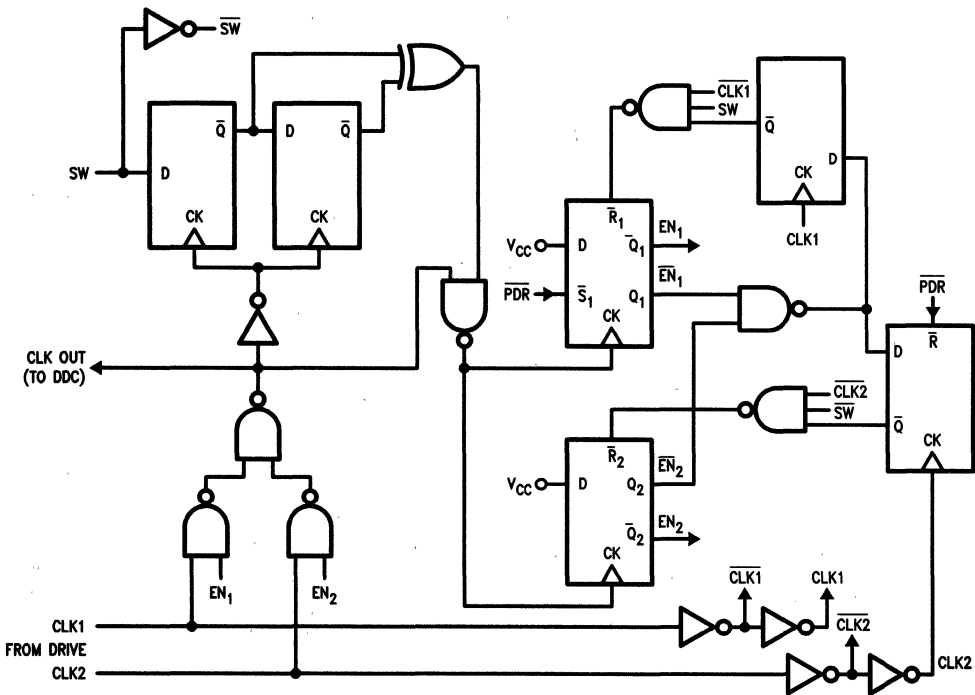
$\overline{SW}$
SW
D
$\bar{Q}$
CK
D
$\bar{Q}$
CK
$\overline{CLK1}$
SW
$\bar{Q}$
D
CK
CLK1
$\bar{R}_1$
$V_{CC}$
D
$\bar{Q}_1$
$EN_1$
$\overline{PDR}$
$\bar{S}_1$
$Q_1$
$\overline{EN_1}$
CK
$\overline{PDR}$
$\bar{R}$
CLK OUT
(TO DDC)
D
$\overline{CLK2}$
$\overline{SW}$
$\bar{Q}$
CK
$\bar{R}_2$
$V_{CC}$
D
$Q_2$
$\overline{EN_2}$
$\bar{Q}_2$
$EN_2$
CK
$EN_1$
$EN_2$
$\overline{CLK1}$
CLK1
CLK1
FROM DRIVE
CLK2
$\overline{CLK2}$
CLK2